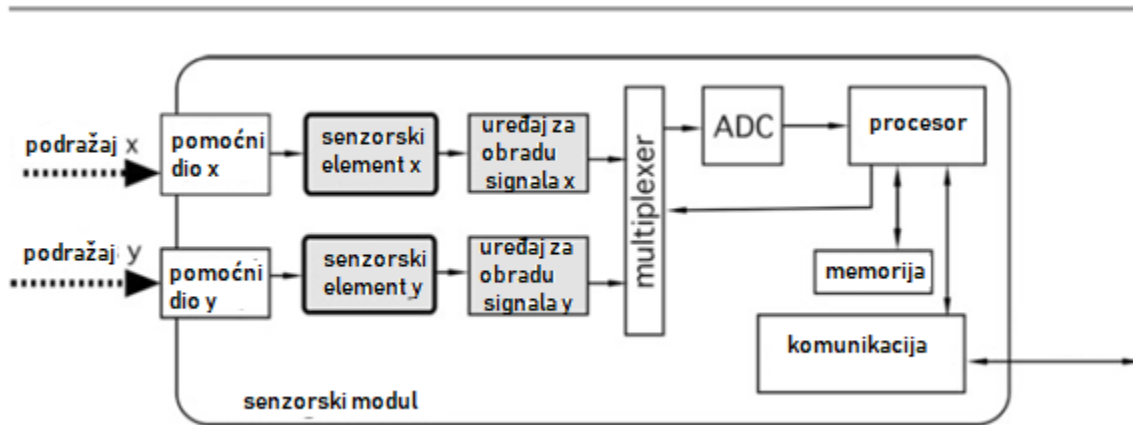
podražaj x

pomoćni dio x

senzorski element x

uređaj za obradu signala x

podražaj y

pomoćni dio y

senzorski element y

uređaj za obradu signala y

multiplexer

ADC

procesor

memorija

komunikacija

senzorski modul